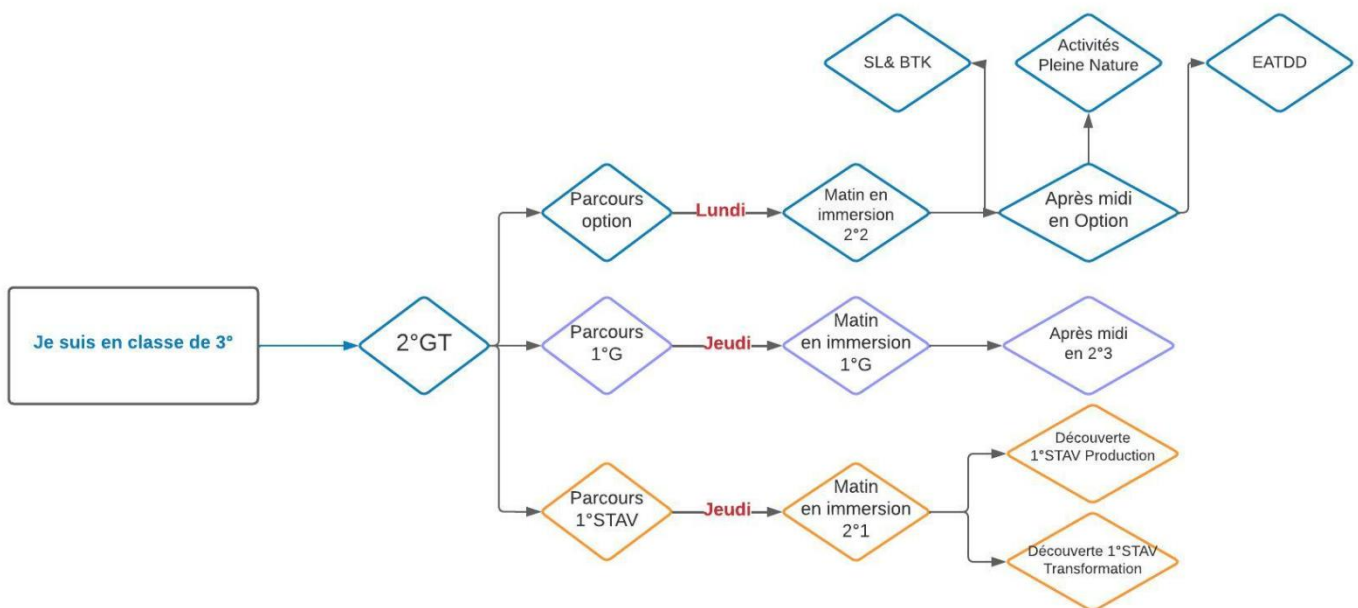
Je suis en classe de 3°

2°GT

Parcours option

Lundi

Matin en immersion 2°2

Après midi en Option

SL& BTK

Activités Pleine Nature

EATDD

Parcours 1°G

Jeudi

Matin en immersion 1°G

Après midi en 2°3

Parcours 1°STAV

Jeudi

Matin en immersion 2°1

Découverte 1°STAV Production

Découverte 1°STAV Transformation